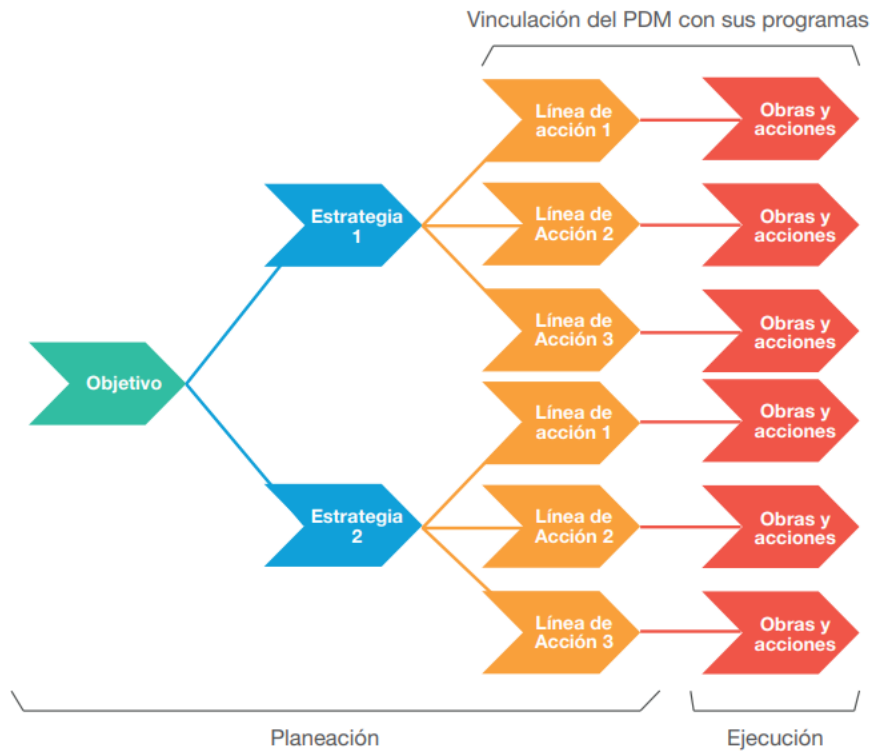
Vinculación del PDM con sus programas

Objetivo

Estrategia 1

Línea de acción 1

Obras y acciones

Línea de Acción 2

Obras y acciones

Línea de Acción 3

Obras y acciones

Estrategia 2

Línea de acción 1

Obras y acciones

Línea de Acción 2

Obras y acciones

Línea de Acción 3

Obras y acciones

Planeación

Ejecución